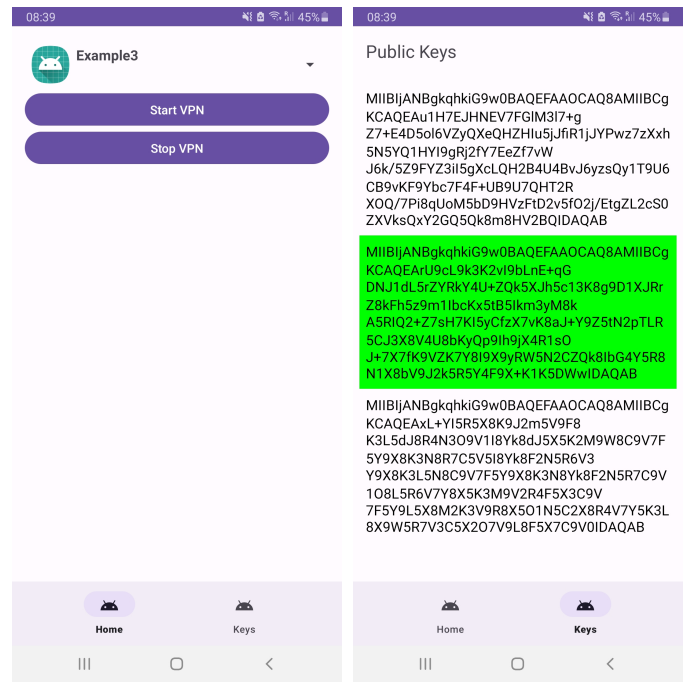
08:39 45%

Example3

Start VPN

Stop VPN

Home

Keys

08:39 45%

Public Keys

MIIBIjANBgkqhkiG9w0BAQEFAAOCAQ8AMIIBCgKCAQEAu1H7EJHNEV7FGIM3l7+g Z7+E4D5ol6VZyQXeQHZHIu5jJfiR1jJYPwz7zXxh5N5YQ1HYI9gRj2fY7EeZf7vW J6k/5Z9FYZ3iI5gXcLQH2B4U4BvJ6yzsQy1T9U6CB9vKF9Ybc7F4F+UB9U7QHT2R XOQ/7Pi8qUoM5bD9HVzFtD2v5fO2j/EtgZL2cS0ZXVksQxY2GQ5Qk8m8HV2BQIDAQAB

MIIBIjANBgkqhkiG9w0BAQEFAAOCAQ8AMIIBCgKCAQEArU9cL9k3K2vI9bLnE+qG DNJ1dL5rZYRkY4U+ZQk5XJh5c13K8g9D1XJRrZ8kFh5z9m1IbcKx5tB5Ikm3yM8k A5RlQ2+Z7sH7KI5yCfzX7vK8aJ+Y9Z5tN2pTLR5CJ3X8V4U8bKyQp9Ih9jX4R1sO J+7X7fK9VZK7Y8I9X9yRW5N2CZQk8IbG4Y5R8N1X8bV9J2k5R5Y4F9X+K1K5DWwIDAQAB

MIIBIjANBgkqhkiG9w0BAQEFAAOCAQ8AMIIBCgKCAQEAxL+YI5R5X8K9J2m5V9F8 K3L5dJ8R4N3O9V1I8Yk8dJ5X5K2M9W8C9V7F5Y9X8K3N8R7C5V5I8Yk8F2N5R6V3 Y9X8K3L5N8C9V7F5Y9X8K3N8Yk8F2N5R7C9V1O8L5R6V7Y8X5K3M9V2R4F5X3C9V 7F5Y9L5X8M2K3V9R8X5O1N5C2X8R4V7Y5K3L8X9W5R7V3C5X2O7V9L8F5X7C9V0IDAQAB

Home

Keys